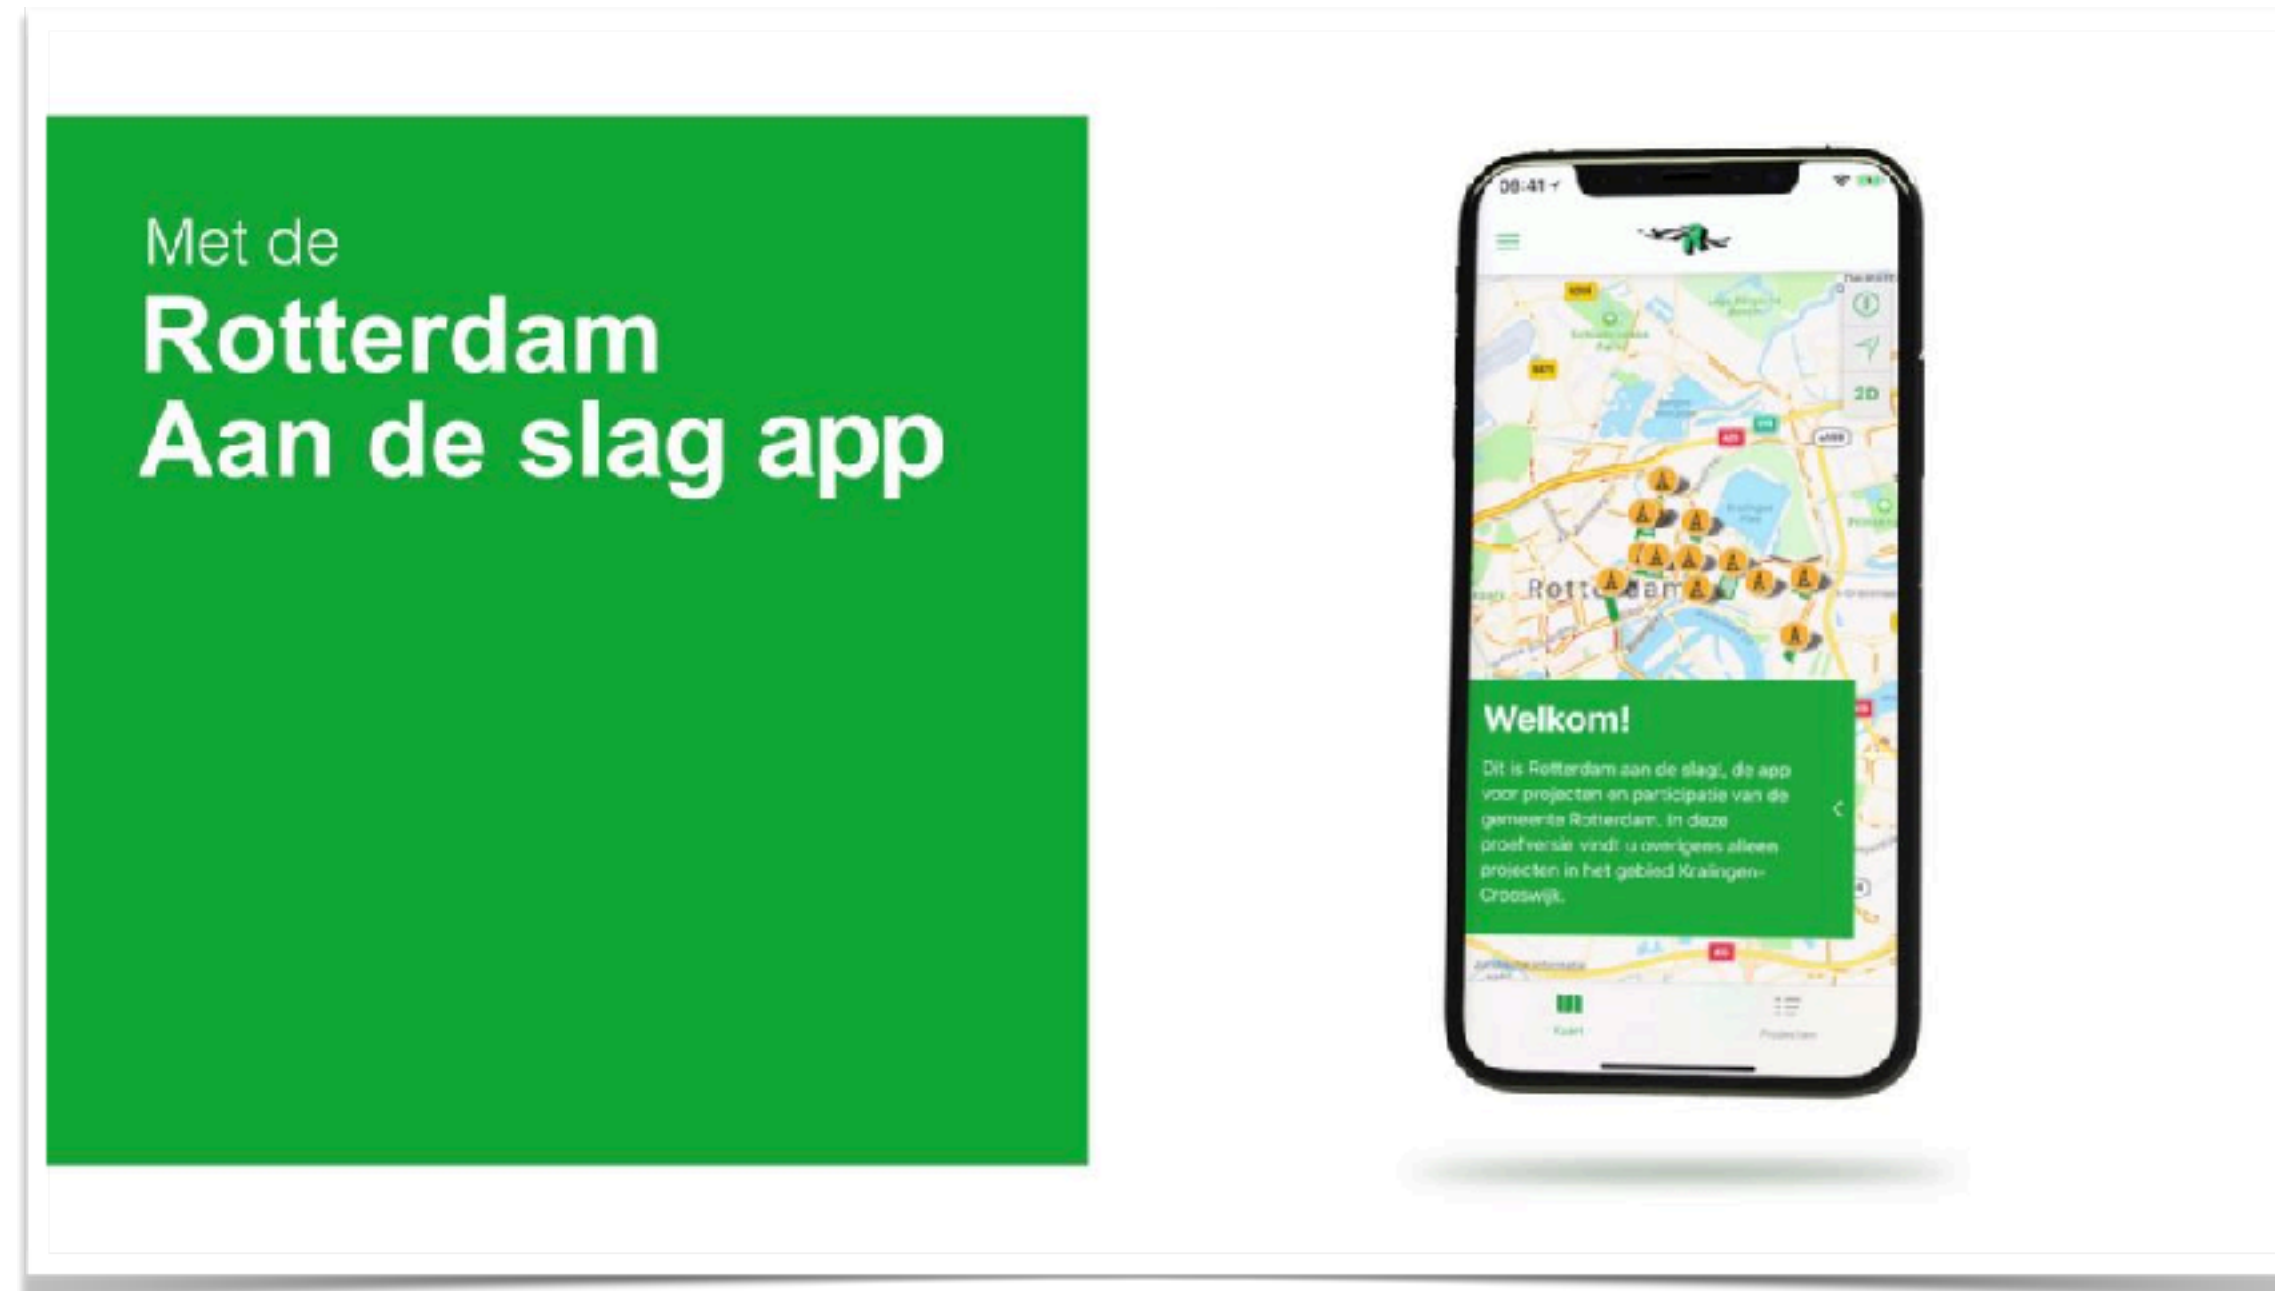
Met de
Rotterdam
Aan de slag app

08:41

2D

Rotterdam

Welkom!

Dit is Rotterdam aan de slag!, de app voor projecten en participatie van de gemeente Rotterdam. In deze proefversie vindt u overigens alleen projecten in het gebied Kralingen-Crooswijk.

Kaart

Projecten